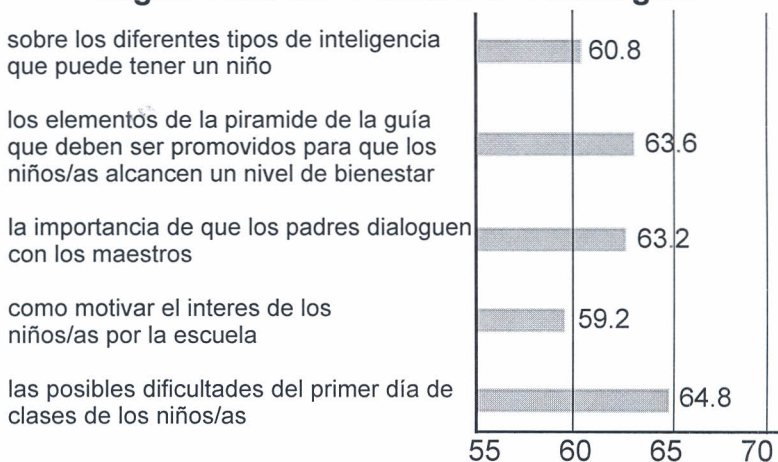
sobre los diferentes tipos de inteligencia que puede tener un niño

los elementos de la piramide de la guía que deben ser promovidos para que los niños/as alcancen un nivel de bienestar

la importancia de que los padres dialoguen con los maestros

como motivar el interes de los niños/as por la escuela

las posibles dificultades del primer día de clases de los niños/as

60.8

63.6

63.2

59.2

64.8

55 60 65 70